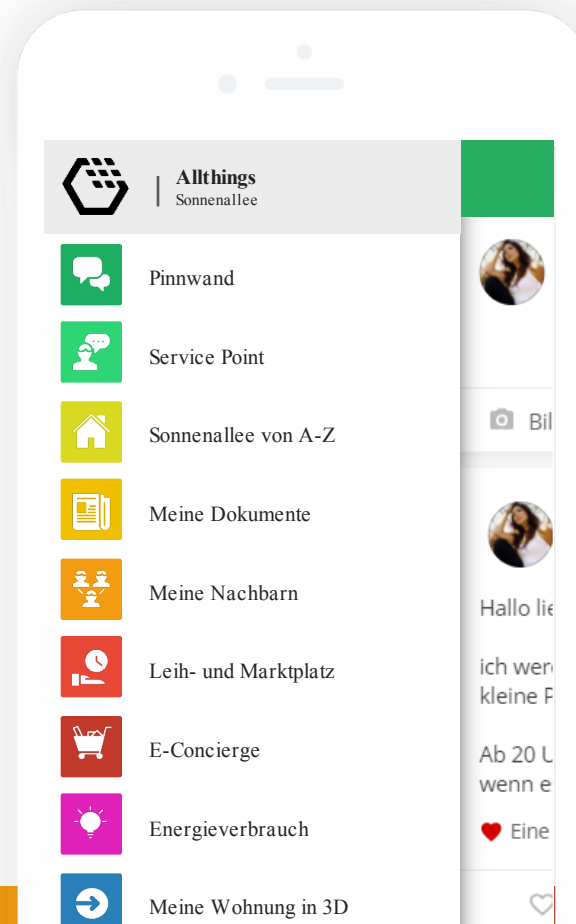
Allthings
Sonnenallee

Pinnwand

Service Point

Sonnenallee von A-Z

Meine Dokumente

Meine Nachbarn

Leih- und Marktplatz

E-Concierge

Energieverbrauch

Meine Wohnung in 3D

Bil

Hallo lie

ich wer
kleine P

Ab 20 U
wenn e

Eine